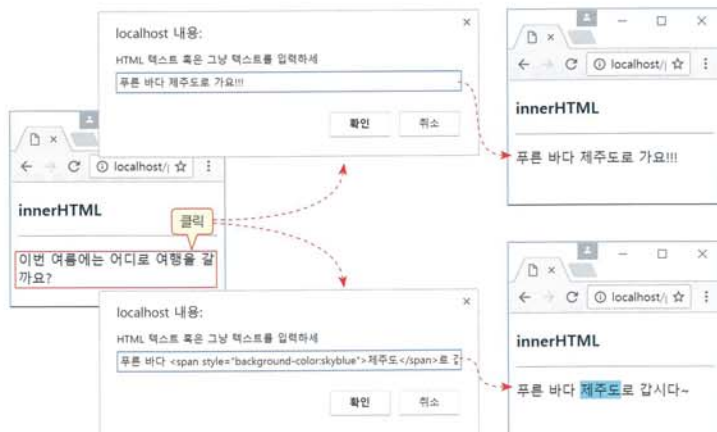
localhost 내용:

HTML 텍스트 혹은 그냥 텍스트를 입력하세

푸른 바다 제주도로 가요!!!

확인

취소

localhost/

innerHTML

푸른 바다 제주도로 가요!!!

localhost/

innerHTML

클릭

이번 여름에는 어디로 여행을 갈까요?

localhost 내용:

HTML 텍스트 혹은 그냥 텍스트를 입력하세

푸른 바다 <span style="background-color:skyblue">제주도</span>로 갑

확인

취소

localhost/

innerHTML

푸른 바다 제주도로 갑시다~